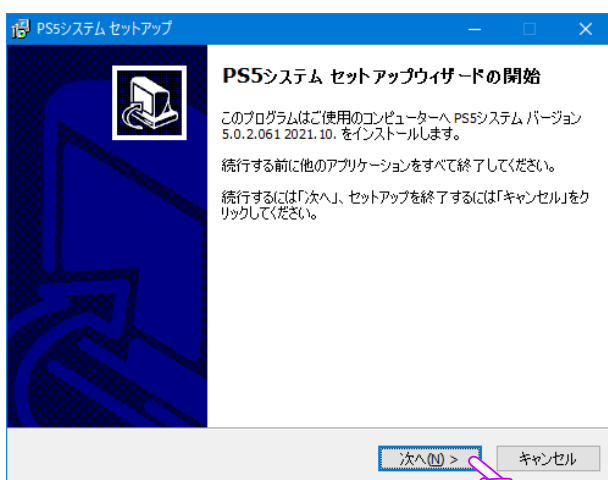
PS5システム セットアップ

PS5システム セットアップウィザードの開始

このプログラムはご使用のコンピューターへ PS5システム バージョン 5.0.2.061 2021.10. をインストールします。

続行する前に他のアプリケーションをすべて終了してください。

続行するには「次へ」、セットアップを終了するには「キャンセル」をクリックしてください。

次へ(N) >

キャンセル